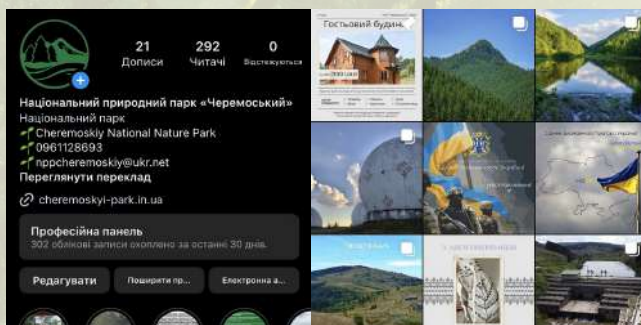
21 Дописи
292 Читачі
0 Відстежується

Національний природний парк «Черемоський»
Національний парк
Cheremoskiy National Nature Park
0961128693
nppcheremoskiy@ukr.net
Переглянути переклад

cheremoskyi-park.in.ua

Професійна панель
302 облікові записи охоплено за останні 30 днів.

Редагувати
Поширити пр...
Електронна а...

Гостьовий будин...
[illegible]